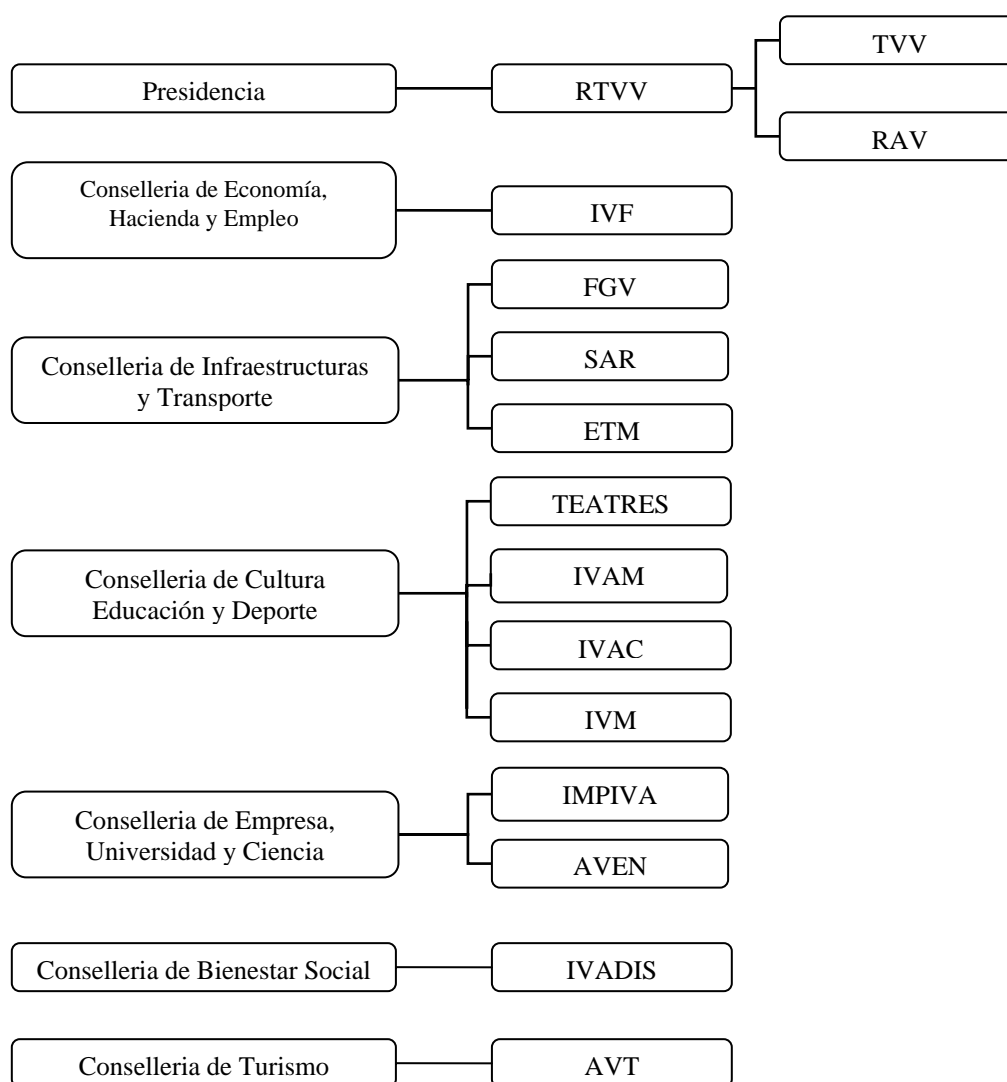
Presidencia

RTVV

TVV

RAV

Conselleria de Economía, Hacienda y Empleo

IVF

Conselleria de Infraestructuras y Transporte

FGV

SAR

ETM

Conselleria de Cultura Educación y Deporte

TEATRES

IVAM

IVAC

IVM

Conselleria de Empresa, Universidad y Ciencia

IMPIVA

AVEN

Conselleria de Bienestar Social

IVADIS

Conselleria de Turismo

AVT